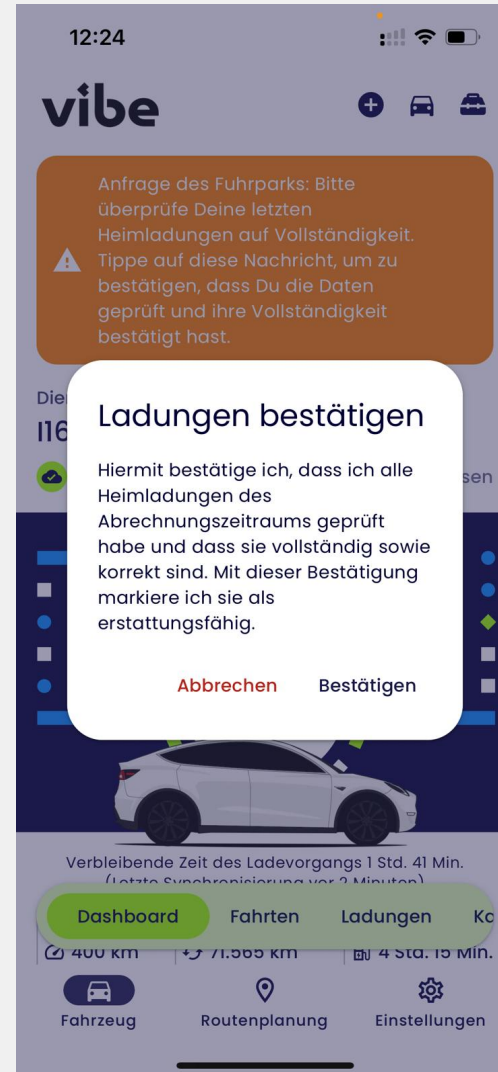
12:24

vibe

Anfrage des Fuhrparks: Bitte überprüfe Deine letzten Heimladungen auf Vollständigkeit. Tippe auf diese Nachricht, um zu bestätigen, dass Du die Daten geprüft und ihre Vollständigkeit bestätigt hast.

Die

I16

sen

Ladungen bestätigen

Hiermit bestätige ich, dass ich alle Heimladungen des Abrechnungszeitraums geprüft habe und dass sie vollständig sowie korrekt sind. Mit dieser Bestätigung markiere ich sie als erstattungsfähig.

Abbrechen Bestätigen

Verbleibende Zeit des Ladevorgangs 1 Std. 41 Min.
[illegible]

Dashboard Fahrten Ladungen Ko

400 km 71.565 km 4 Std. 15 Min.

Fahrzeug Routenplanung Einstellungen